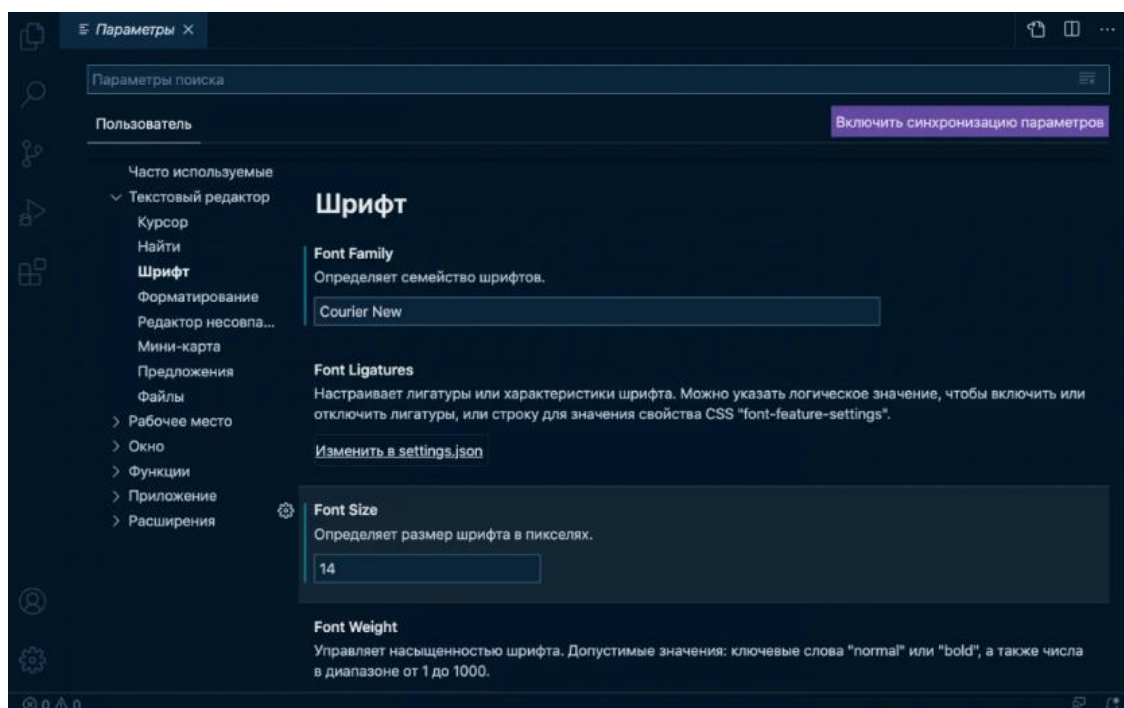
Параметры ×

Параметры поиска

Пользователь

Включить синхронизацию параметров

Часто используемые
Текстовый редактор
Курсор
Найти
Шрифт
Форматирование
Редактор несовпа...
Мини-карта
Предложения
Файлы
Рабочее место
Окно
Функции
Приложение
Расширения

Шрифт

Font Family
Определяет семейство шрифтов.

Courier New

Font Ligatures
Настраивает лигатуры или характеристики шрифта. Можно указать логическое значение, чтобы включить или отключить лигатуры, или строку для значения свойства CSS "font-feature-settings".

Изменить в settings.json

Font Size
Определяет размер шрифта в пикселях.

14

Font Weight
Управляет насыщенностью шрифта. Допустимые значения: ключевые слова "normal" или "bold", а также числа в диапазоне от 1 до 1000.

⊗ 0 ⚠ 0